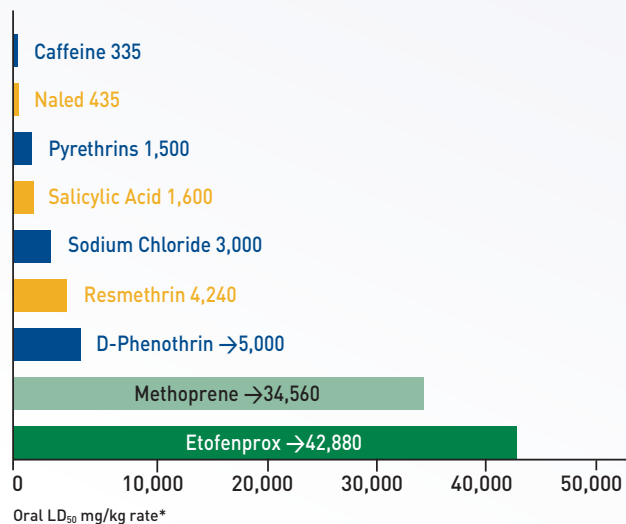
Caffeine 335
Naled 435
Pyrethrins 1,500
Salicylic Acid 1,600
Sodium Chloride 3,000
Resmethrin 4,240
D-Phenothrin →5,000
Methoprene →34,560
Etofenprox →42,880

0 10,000 20,000 30,000 40,000 50,000

Oral $LD_{50}$ mg/kg rate*